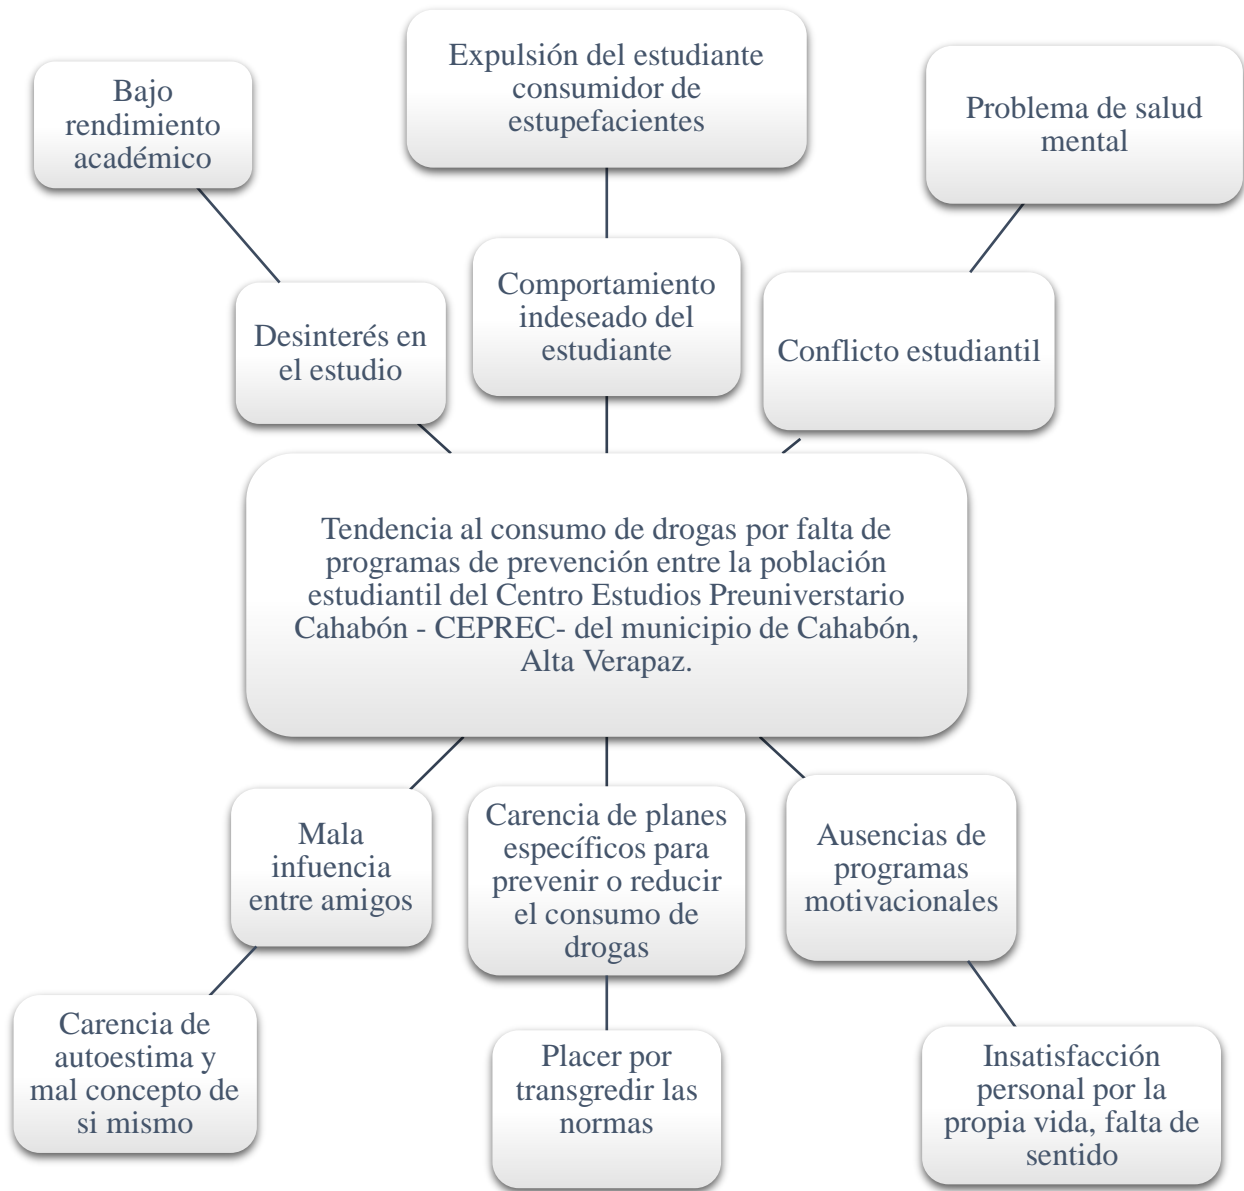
Bajo rendimiento académico

Expulsión del estudiante consumidor de estupefacientes

Problema de salud mental

Desinterés en el estudio

Comportamiento indeseado del estudiante

Conflicto estudiantil

Tendencia al consumo de drogas por falta de programas de prevención entre la población estudiantil del Centro Estudios Preuniverstario Cahabón - CEPREC- del municipio de Cahabón, Alta Verapaz.

Mala infuencia entre amigos

Carencia de planes específicos para prevenir o reducir el consumo de drogas

Ausencias de programas motivacionales

Carencia de autoestima y mal concepto de si mismo

Placer por transgredir las normas

Insatisfacción personal por la propia vida, falta de sentido